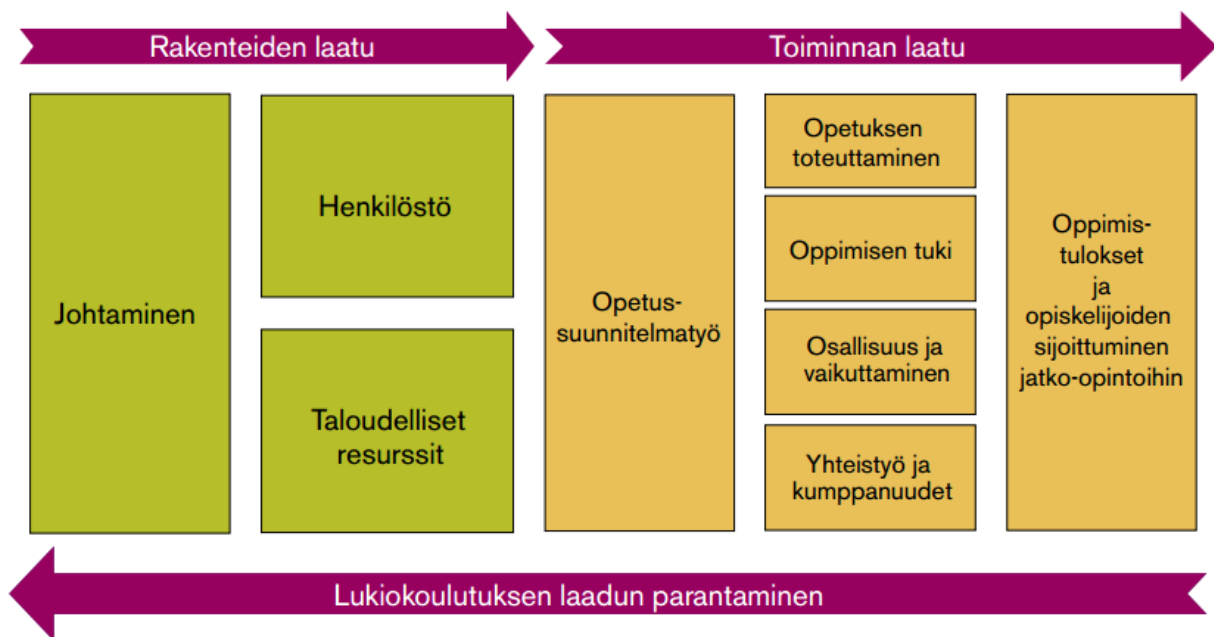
Rakenteiden laatu

Toiminnan laatu

Johtaminen

Henkilöstö

Taloudelliset resurssit

Opetus-suunnitelmatyö

Opetuksen toteuttaminen

Oppimisen tuki

Osallisuus ja vaikuttaminen

Yhteistyö ja kumppanuudet

Oppimis-tulokset ja opiskelijoiden sijoittuminen jatko-opintoihin

Lukiokoulutuksen laadun parantaminen